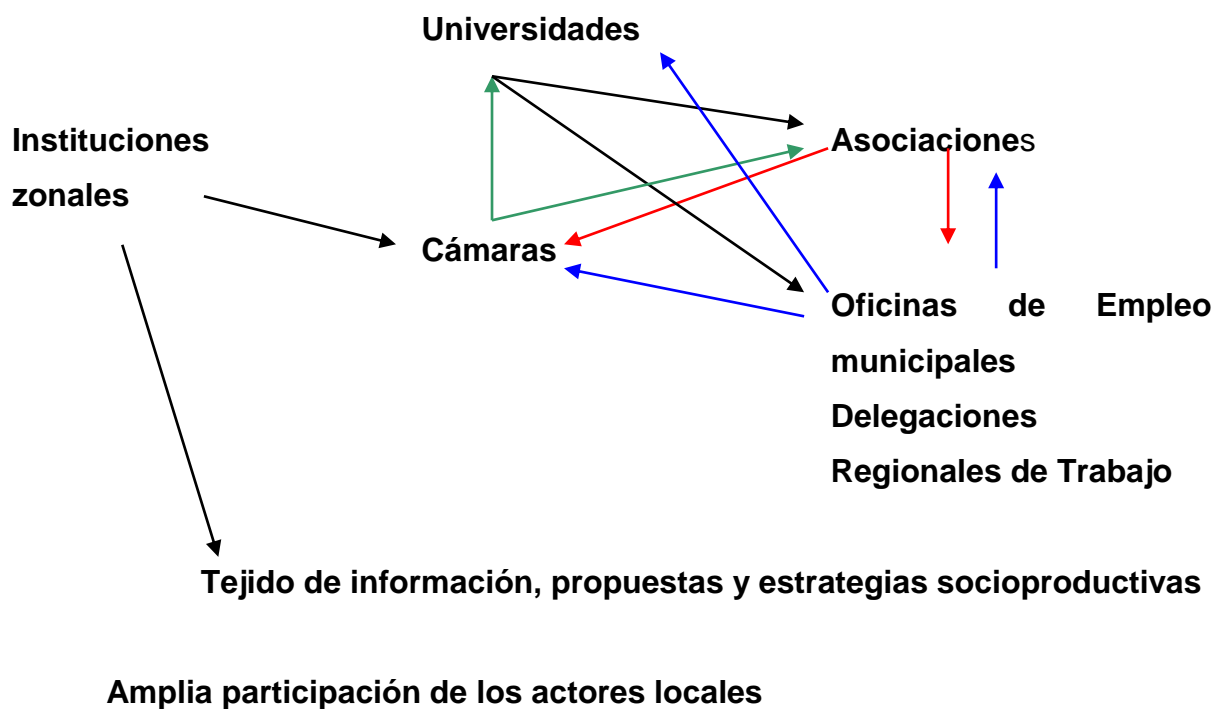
Universidades

Instituciones zonales

Asociaciones

Cámaras

Oficinas de Empleo municipales

Delegaciones Regionales de Trabajo

Tejido de información, propuestas y estrategias socioproductivas

Amplia participación de los actores locales